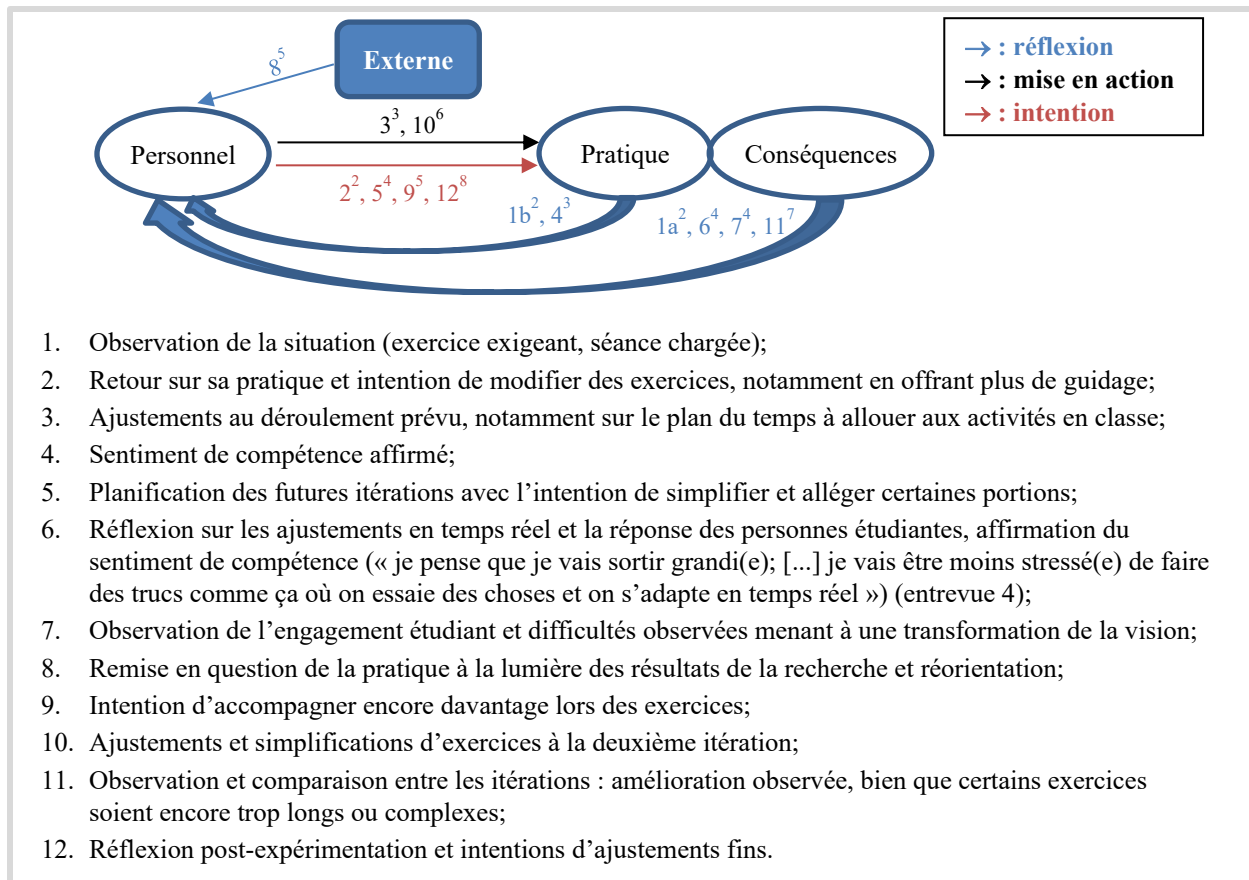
Externe

$8^5$

Personnel

$3^3$, $10^6$

$2^2$, $5^4$, $9^5$, $12^8$

Pratique

Conséquences

$1b^2$, $4^3$

$1a^2$, $6^4$, $7^4$, $11^7$

→ : réflexion
→ : mise en action
→ : intention

1. Observation de la situation (exercice exigeant, séance chargée);
2. Retour sur sa pratique et intention de modifier des exercices, notamment en offrant plus de guidage;
3. Ajustements au déroulement prévu, notamment sur le plan du temps à allouer aux activités en classe;
4. Sentiment de compétence affirmé;
5. Planification des futures itérations avec l’intention de simplifier et alléger certaines portions;
6. Réflexion sur les ajustements en temps réel et la réponse des personnes étudiantes, affirmation du sentiment de compétence (« je pense que je vais sortir grandi(e); [...] je vais être moins stressé(e) de faire des trucs comme ça où on essaie des choses et on s’adapte en temps réel ») (entrevue 4);
7. Observation de l’engagement étudiant et difficultés observées menant à une transformation de la vision;
8. Remise en question de la pratique à la lumière des résultats de la recherche et réorientation;
9. Intention d’accompagner encore davantage lors des exercices;
10. Ajustements et simplifications d’exercices à la deuxième itération;
11. Observation et comparaison entre les itérations : amélioration observée, bien que certains exercices soient encore trop longs ou complexes;
12. Réflexion post-expérimentation et intentions d’ajustements fins.